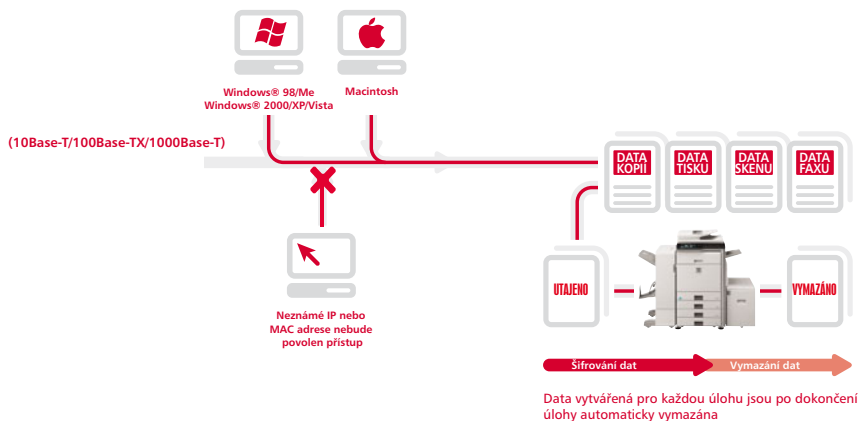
Windows® 98/Me
Windows® 2000/XP/Vista

Macintosh

(10Base-T/100Base-TX/1000Base-T)

DATA KOPII

DATA TISKU

DATA SKENU

DATA FAXU

UTAJENO

VYMAZÁNO

Neznámé IP nebo MAC adrese nebude povolen přístup

Šifrování dat

Vymazání dat

Data vytvářená pro každou úlohu jsou po dokončení úlohy automaticky vymazána